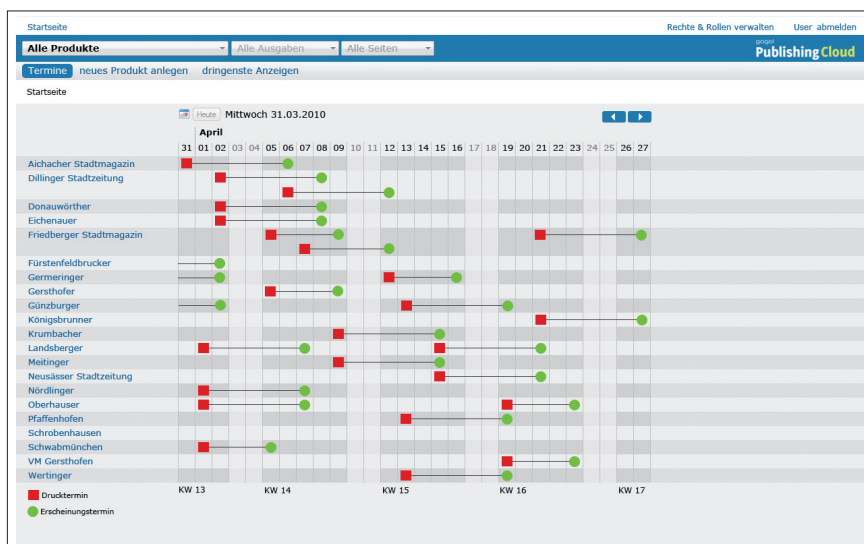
Startseite

Rechte & Rollen verwalten   User abmelden

Alle Produkte   Alle Ausgaben   Alle Seiten

gogol Publishing Cloud

Termine   neues Produkt anlegen   dringenste Anzeigen

Startseite

Heute   Mittwoch 31.03.2010

April

| 31 | 01 | 02 | 03 | 04 | 05 | 06 | 07 | 08 | 09 | 10 | 11 | 12 | 13 | 14 | 15 | 16 | 17 | 18 | 19 | 20 | 21 | 22 | 23 | 24 | 25 | 26 | 27 |
|---|---|---|---|---|---|---|---|---|---|---|---|---|---|---|---|---|---|---|---|---|---|---|---|---|---|---|---|

Aichacher Stadtmagazin
Dillinger Stadtzeitung
Donauwörther
Eichenauer
Friedberger Stadtmagazin
Fürstenfeldbrucker
Germeringer
Gersthofer
Günzburger
Königsbrunner
Krumbacher
Landsberger
Meitinger
Neusässer Stadtzeitung
Nördlinger
Oberhauser
Pfaffenhofen
Schrobenhausen
Schwabmünchen
VM Gersthofen
Wertinger

KW 13   KW 14   KW 15   KW 16   KW 17

Drucktermin
Erscheinungstermin